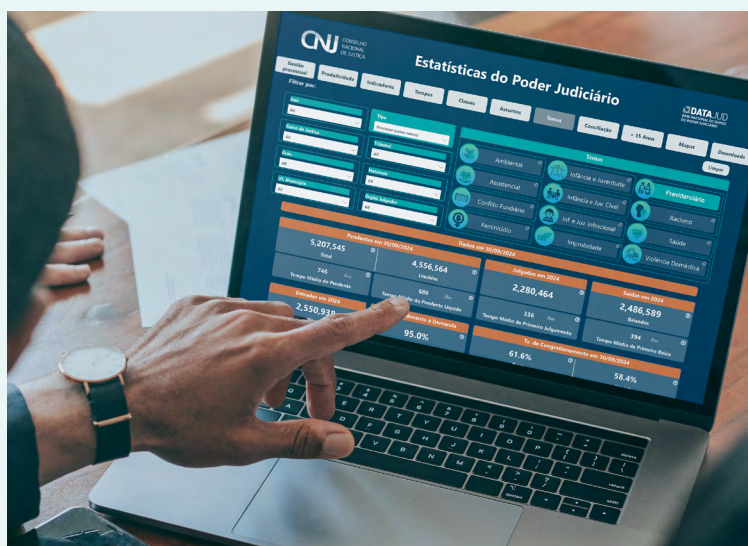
CNJ CONSELHO NACIONAL DE JUSTIÇA

Estatísticas do Poder Judiciário

Gestão processual
Produtividade
Indicadores
Tempos
Classes
Assuntos
Temas
Conciliação
+ 15 Anos
Mapas
Downloads

DATAJUD

Filtrar por:
Ano
All
Tipo
Processo (casos novos)
Ramo de Justiça
All
Tribunal
All
Grau
All
Natureza
All
UF Município
All
Órgão Julgador
All

Temas
Limpar
Ambiental
Infância e Juventude
Previdenciário
Assistencial
Infância e Juv. Cível
Racismo
Conflito Fundiário
Inf. e Juv. Infracional
Saúde
Feminicídio
Improbidade
Violência Doméstica

Dados em 30/09/2024
Pendentes em 30/09/2024
5,207,545
Total
4,556,564
Líquidos
746 dias
Tempo Médio do Pendente
686 dias
Tempo Médio do Pendente Líquido
Julgados em 2024
2,280,464
336 dias
Tempo Médio de Primeiro Julgamento
Saídas em 2024
2,486,589
Baixados
394 dias
Tempo Médio da Primeira Baixa
Entradas em 2024
2,550,938
Atendimento à Demanda
95.0%
Tx. de Congestionamento em 30/09/2024
61.6%
58.4%